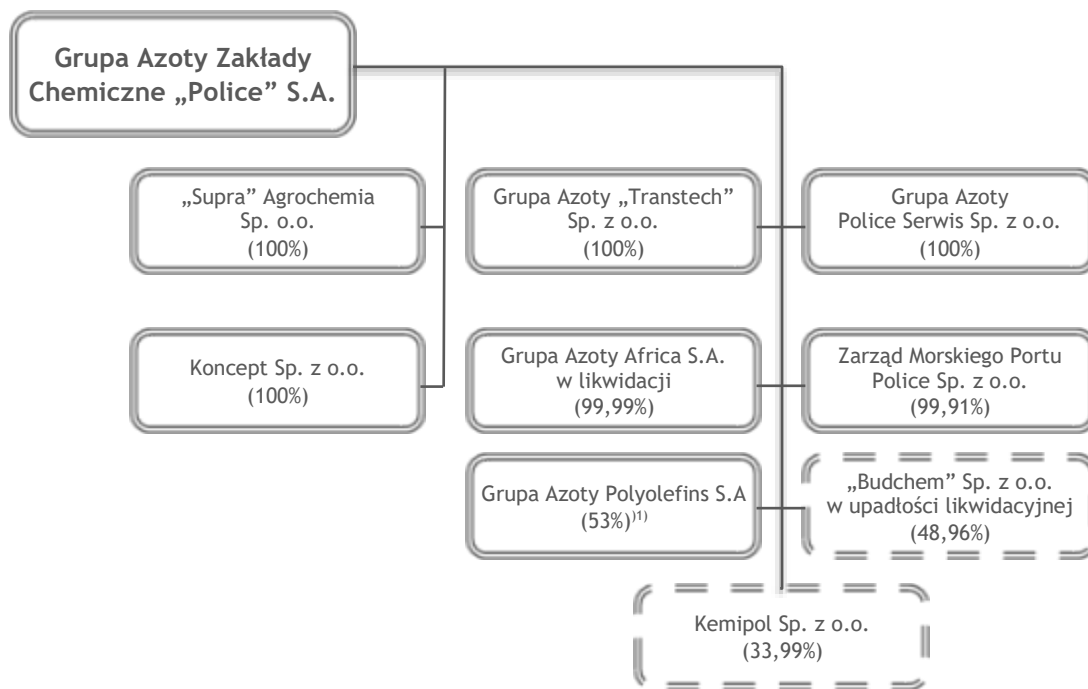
Grupa Azoty Zakłady Chemiczne „Police" S.A.

„Supra" Agrochemia Sp. o.o. (100%)

Grupa Azoty „Transtech" Sp. z o.o. (100%)

Grupa Azoty Police Serwis Sp. z o.o. (100%)

Koncept Sp. z o.o. (100%)

Grupa Azoty Africa S.A. w likwidacji (99,99%)

Zarząd Morskiego Portu Police Sp. z o.o. (99,91%)

Grupa Azoty Polyolefins S.A (53%)$^{1)}$

„Budchem" Sp. z o.o. w upadłości likwidacyjnej (48,96%)

Kemipol Sp. z o.o. (33,99%)